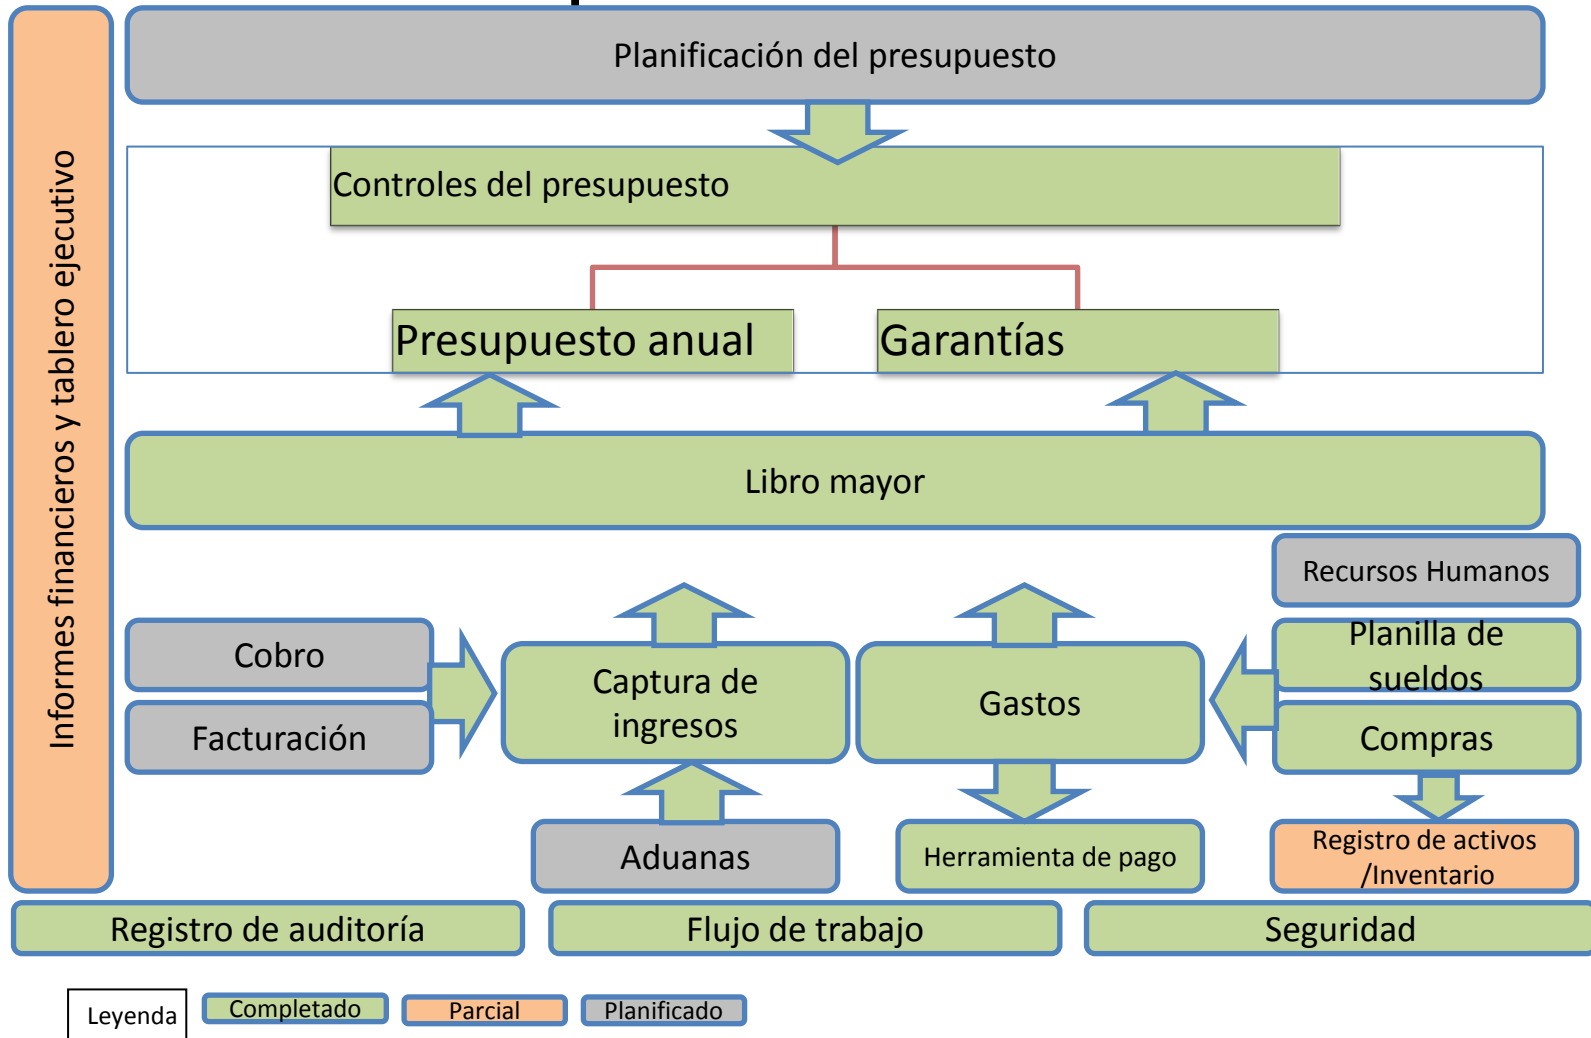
Informes financieros y tablero ejecutivo

Planificación del presupuesto

Controles del presupuesto

Presupuesto anual

Garantías

Libro mayor

Recursos Humanos

Cobro

Facturación

Captura de ingresos

Gastos

Planilla de sueldos

Compras

Aduanas

Herramienta de pago

Registro de activos /Inventario

Registro de auditoría

Flujo de trabajo

Seguridad

Leyenda

Completado

Parcial

Planificado